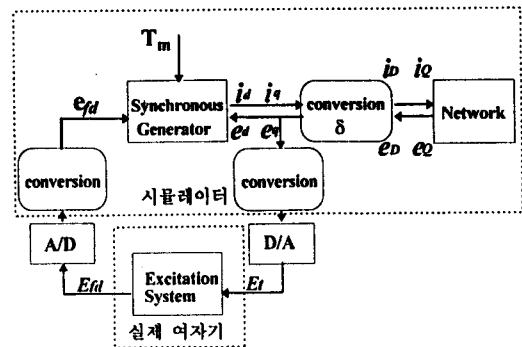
$T_m$

$e_{fd}$

Synchronous Generator

$i_d$ $i_q$

$e_d$ $e_q$

conversion δ

$i_D$ $i_Q$

$e_D$ $e_Q$

Network

conversion

conversion

시뮬레이터

A/D

D/A

$E_{fd}$

Excitation System

$E_t$

실제 여자기